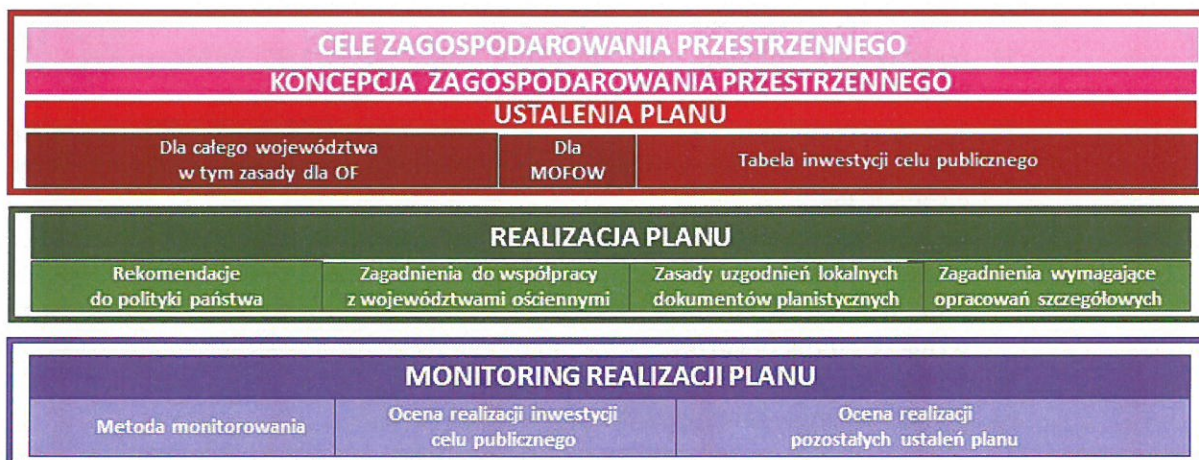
CELE ZAGOSPODAROWANIA PRZESTRZENNEGO

KONCEPCJA ZAGOSPODAROWANIA PRZESTRZENNEGO

USTALENIA PLANU

| Dla całego województwa w tym zasady dla OF | Dla MOFOW | Tabela inwestycji celu publicznego |
|---|---|---|

REALIZACJA PLANU

| Rekomendacje do polityki państwa | Zagadnienia do współpracy z województwami ościennymi | Zasady uzgodnień lokalnych dokumentów planistycznych | Zagadnienia wymagające opracowań szczegółowych |
|---|---|---|---|

MONITORING REALIZACJI PLANU

| Metoda monitorowania | Ocena realizacji inwestycji celu publicznego | Ocena realizacji pozostałych ustaleń planu |
|---|---|---|